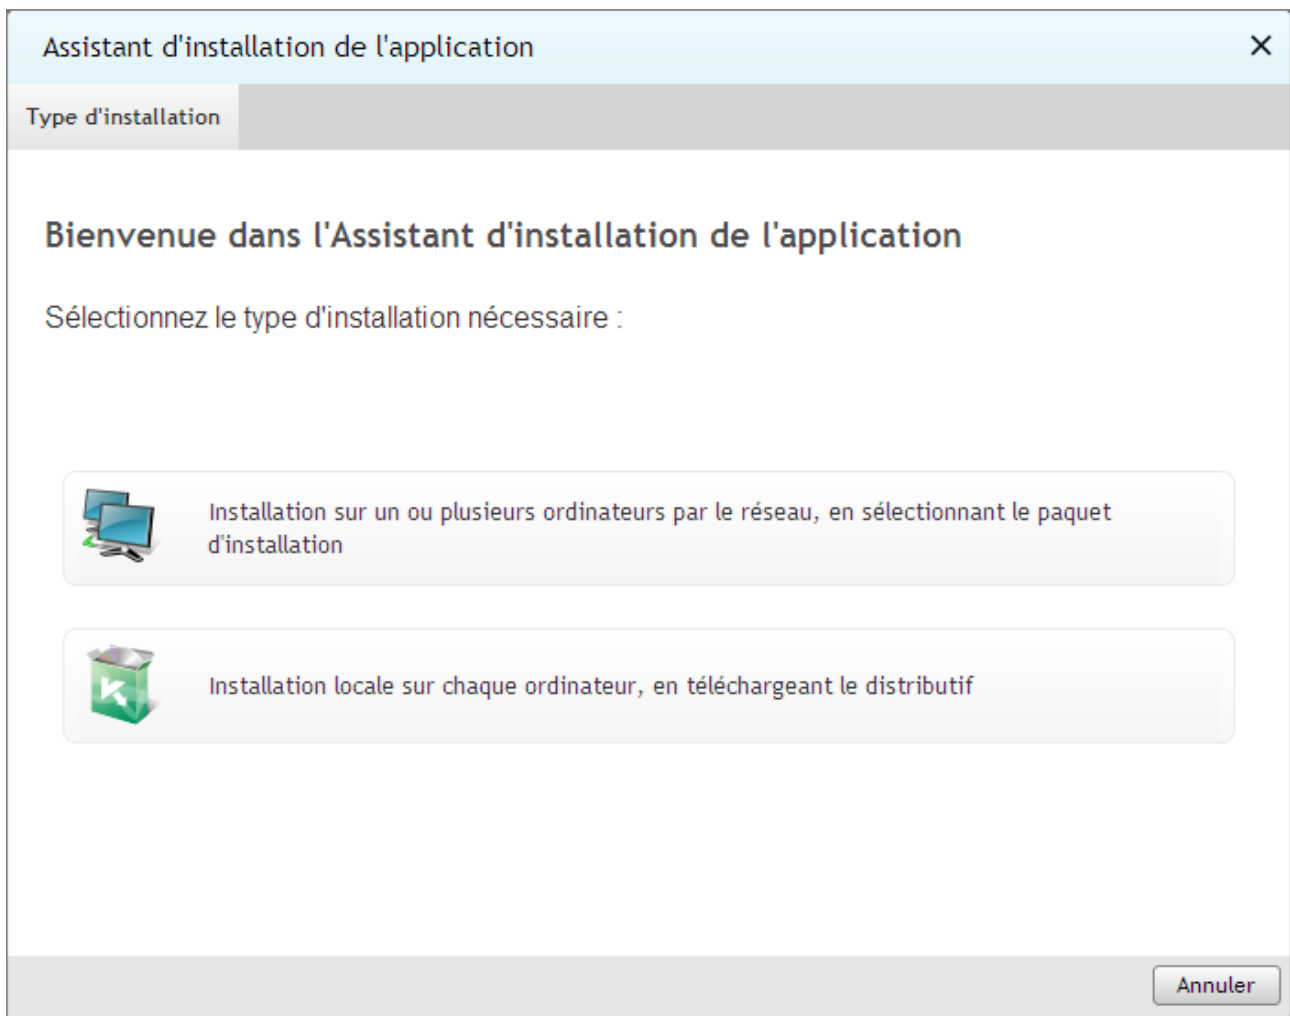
Assistant d'installation de l'application

×

Type d'installation

Bienvenue dans l'Assistant d'installation de l'application

Sélectionnez le type d'installation nécessaire :

Installation sur un ou plusieurs ordinateurs par le réseau, en sélectionnant le paquet d'installation

Installation locale sur chaque ordinateur, en téléchargeant le distributif

Annuler